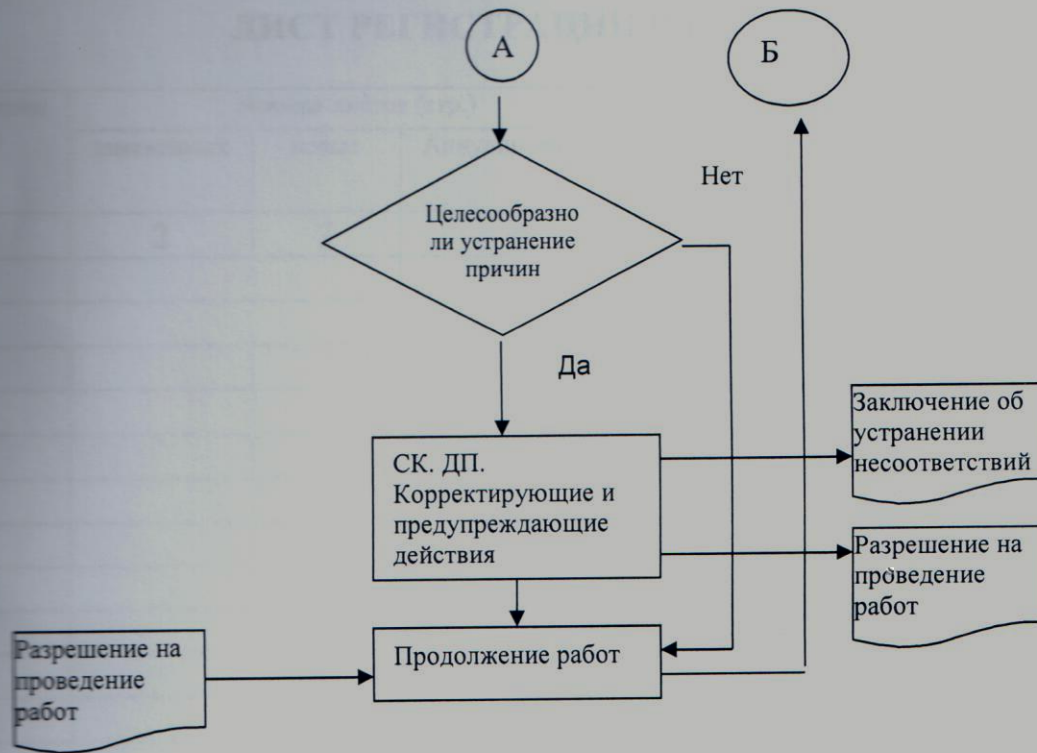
ЛИСТ РЕГИСТРАЦИИ

А

Б

Нет

Целесообразно ли устранение причин

Да

СК. ДП. Корректирующие и предупреждающие действия

Заключение об устранении несоответствий

Разрешение на проведение работ

Разрешение на проведение работ

Продолжение работ